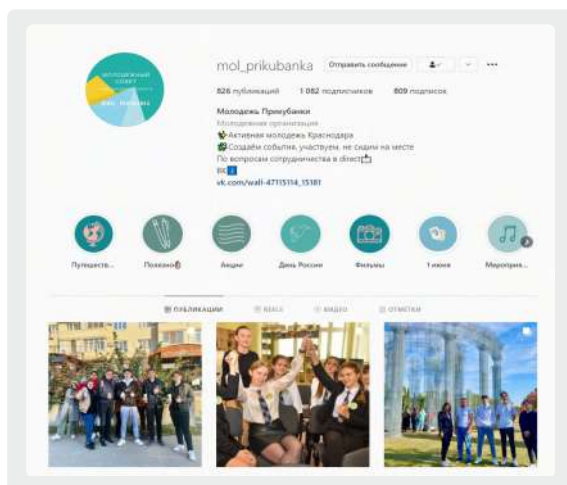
mol_prikubanka Отправить сообщение

826 публикаций 1 082 подписчиков 809 подписок

Молодежь Прикубанки
Молодежная организация
🌱Активная молодежь Краснодара
🌿Создаём события, участвуем, не сидим на месте
По вопросам сотрудничества в direct📩
ВК⬇️
vk.com/wall-47115114_15181

Путешеств... Полезно Акции День России Фильмы 1 июня Мероприя...

ПУБЛИКАЦИИ REELS ВИДЕО ОТМЕТКИ